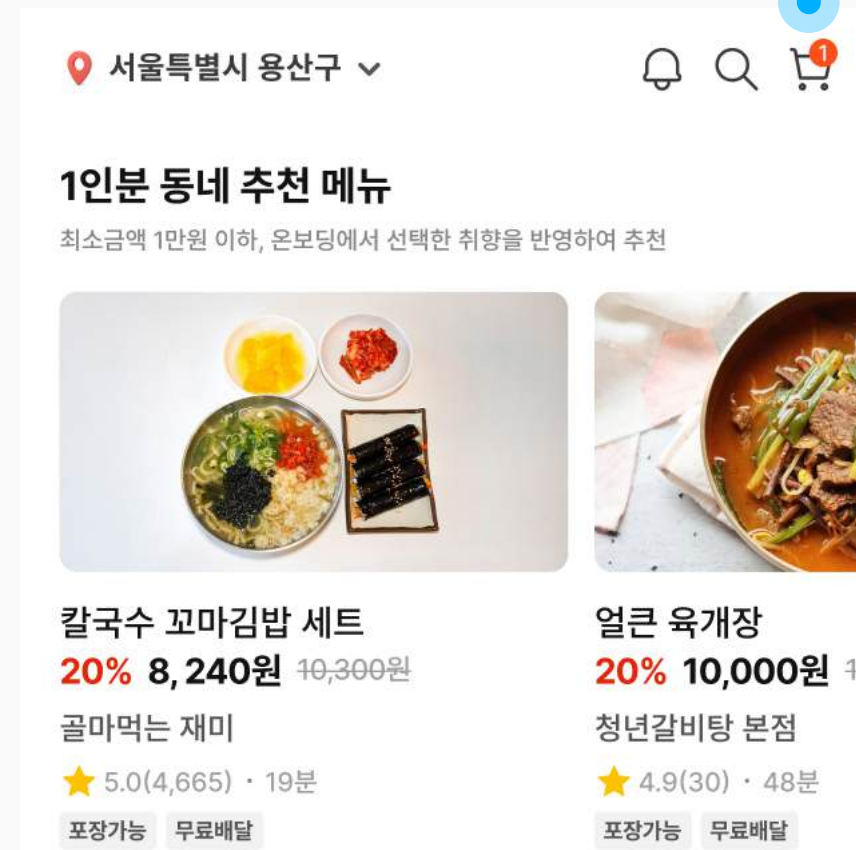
서울특별시 용산구

1

1인분 동네 추천 메뉴

최소금액 1만원 이하, 온보딩에서 선택한 취향을 반영하여 추천

칼국수 꼬마김밥 세트
20% 8,240원 10,300원
골마먹는 재미
5.0(4,665) · 19분
포장가능 무료배달

얼큰 육개장
20% 10,000원 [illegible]
청년갈비탕 본점
4.9(30) · 48분
포장가능 무료배달